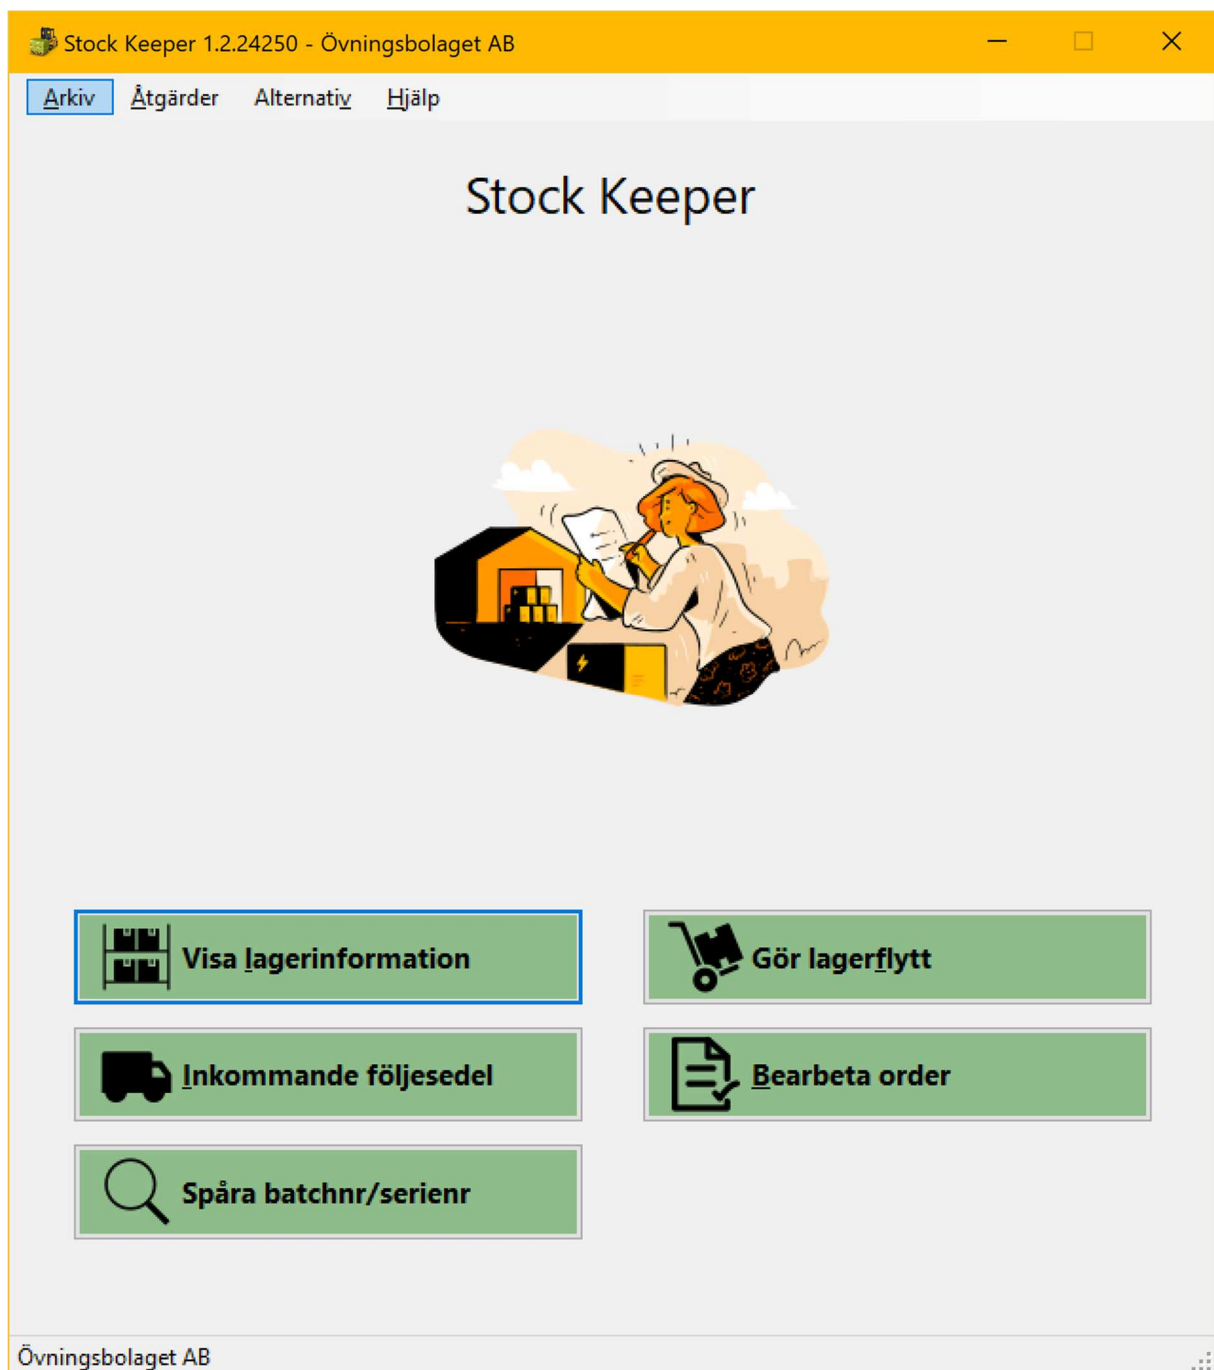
Stock Keeper 1.2.24250 - Övningsbolaget AB

Arkiv Åtgärder Alternativ Hjälp

Stock Keeper

Visa lagerinformation

Gör lagerflytt

Inkommande följesedel

Bearbeta order

Spåra batchnr/serienr

Övningsbolaget AB